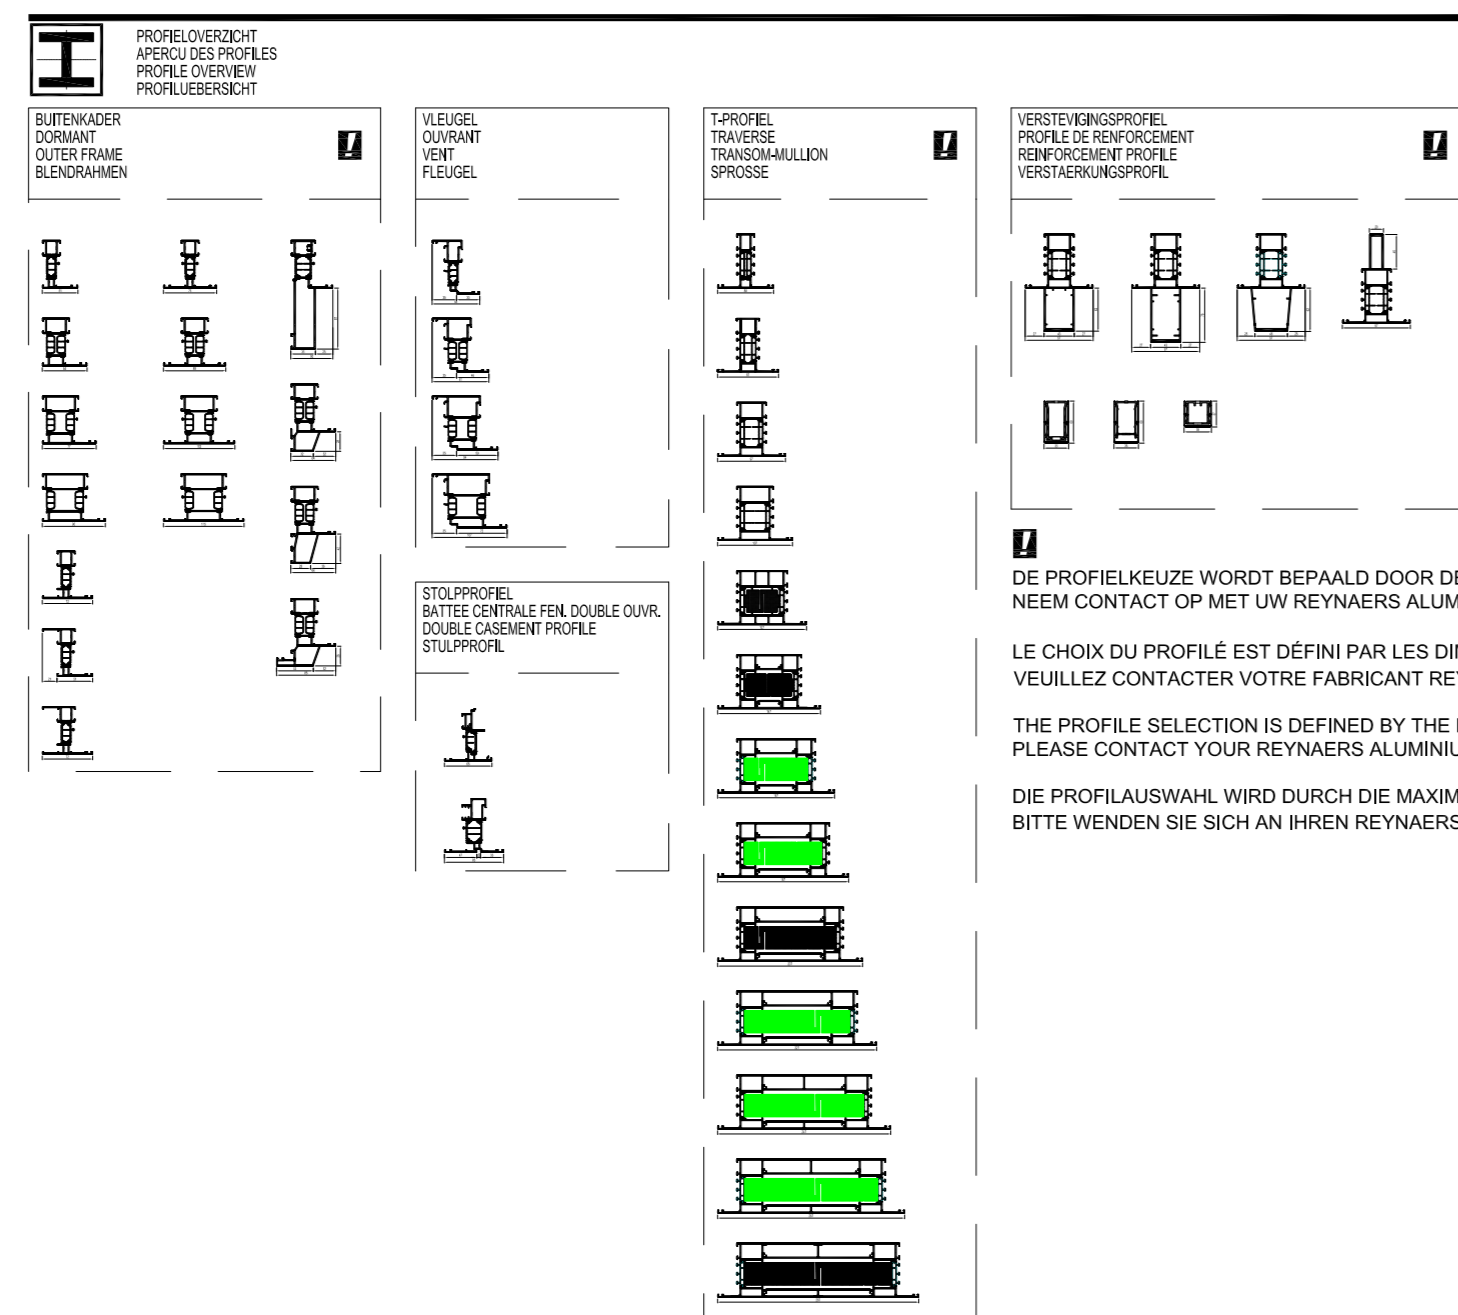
PROFIELOVERZICHT
APERCU DES PROFILES
PROFILE OVERVIEW
PROFILUEBERSICHT

BUITENKADER
DORMANT
OUTER FRAME
BLENDRAHMEN

VLEUGEL
OUVRANT
VENT
FLEUGEL

STOLPPROFIEL
BATTEE CENTRALE FEN. DOUBLE OUVR.
DOUBLE CASEMENT PROFILE
STULPPROFIL

T-PROFIEL
TRAVERSE
TRANSOM-MULLION
SPROSSE

VERSTEVIGINGSPROFIEL
PROFILE DE RENFORCEMENT
REINFORCEMENT PROFILE
VERSTAERKUNGSPROFIL

DE PROFIELKEUZE WORDT BEPAALD DOOR DE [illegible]
NEEM CONTACT OP MET UW REYNAERS ALUM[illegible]

LE CHOIX DU PROFILÉ EST DÉFINI PAR LES DI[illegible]
VEUILLEZ CONTACTER VOTRE FABRICANT RE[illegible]

THE PROFILE SELECTION IS DEFINED BY THE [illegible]
PLEASE CONTACT YOUR REYNAERS ALUMINIU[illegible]

DIE PROFILAUSWAHL WIRD DURCH DIE MAXIM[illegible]
BITTE WENDEN SIE SICH AN IHREN REYNAERS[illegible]